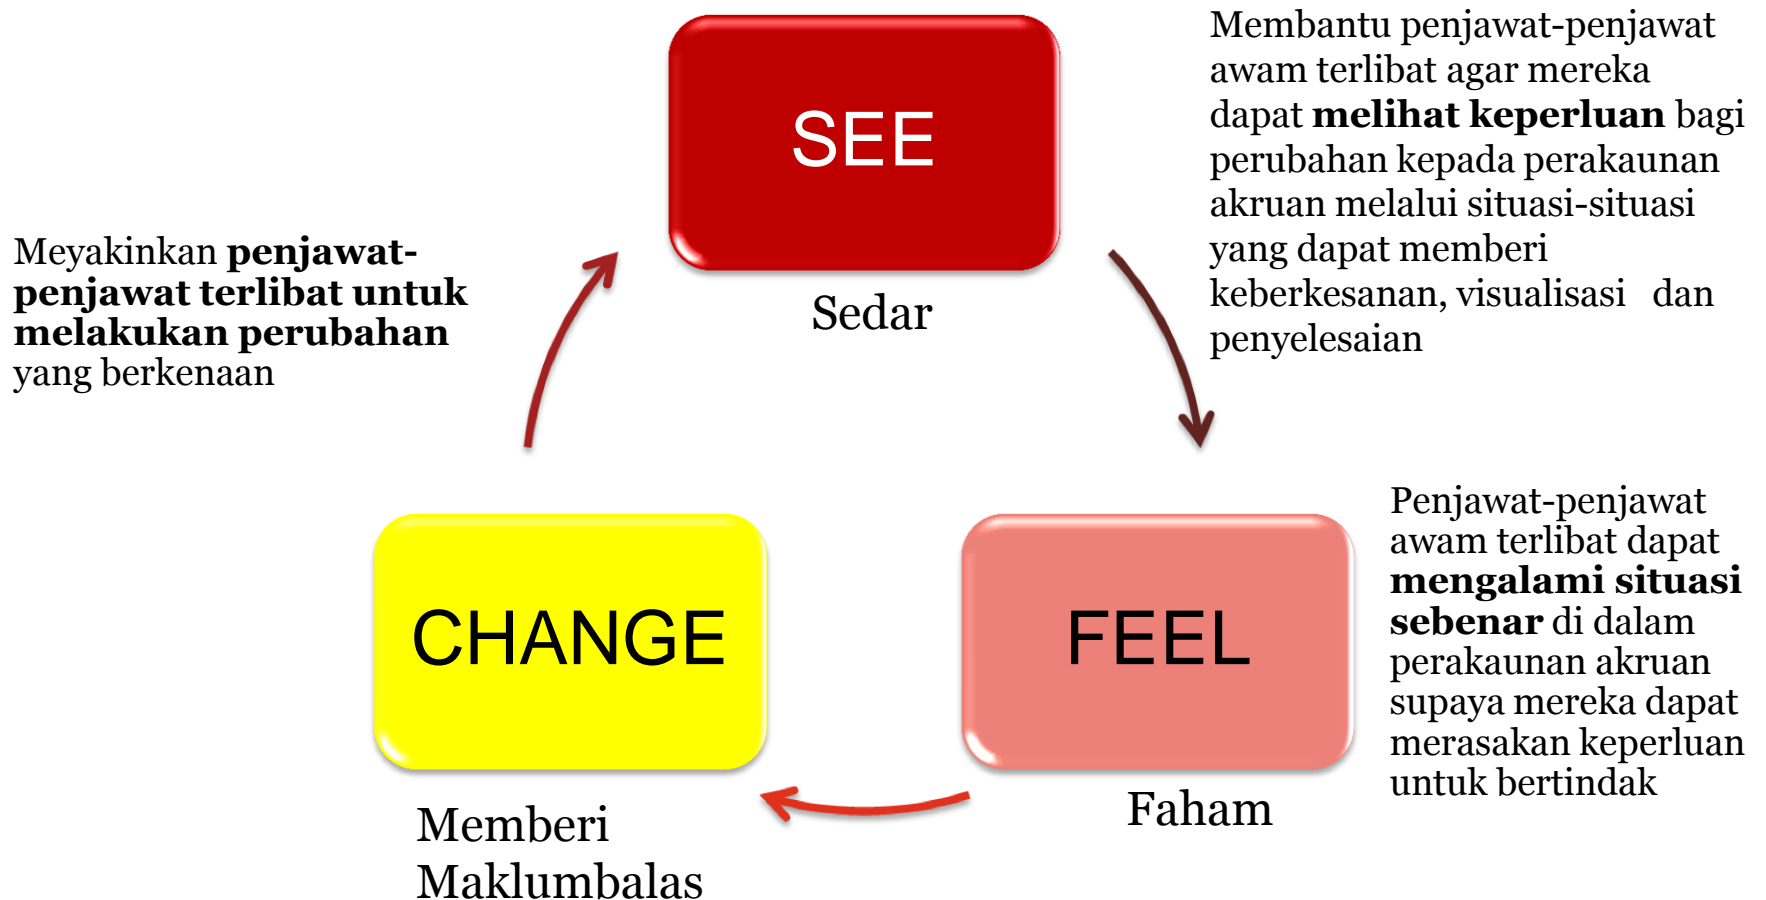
SEE

Sedar

Membantu penjawat-penjawat awam terlibat agar mereka dapat **melihat keperluan** bagi perubahan kepada perakaunan akruan melalui situasi-situasi yang dapat memberi keberkesanan, visualisasi dan penyelesaian

Meyakinkan **penjawat-penjawat terlibat untuk melakukan perubahan** yang berkenaan

CHANGE

Memberi Maklumbalas

FEEL

Faham

Penjawat-penjawat awam terlibat dapat **mengalami situasi sebenar** di dalam perakaunan akruan supaya mereka dapat merasakan keperluan untuk bertindak